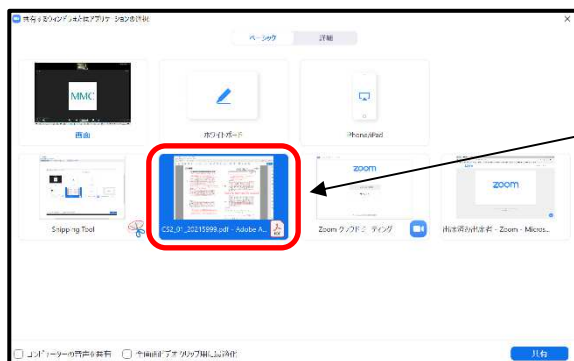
共有するウィンドウまたはアプリケーションの選択

ベーシック　詳細

MMC

画面

ホワイトボード

iPhone/iPad

Snipping Tool

CS2_01_20215999.pdf - Adobe A...

zoom

Zoom クラウドミーティング

zoom

画面共有の参加者 - Zoom - Micros...

コンピューターの音声を共有　画面共有をビデオクリップ用に最適化

共有